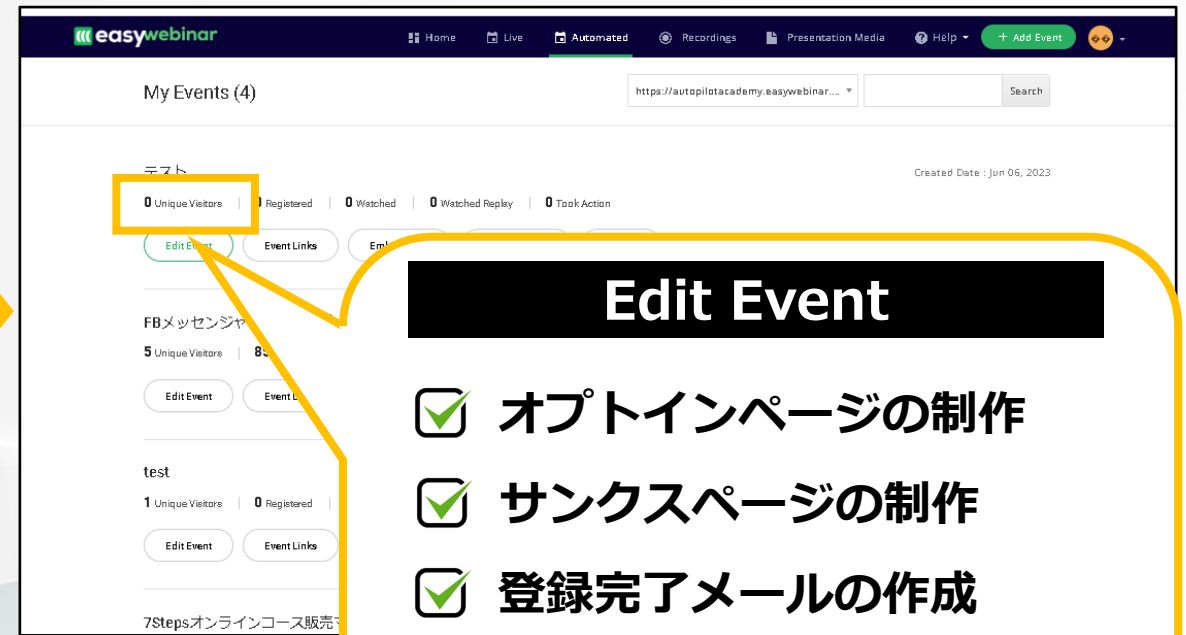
easywebinar
Home
Live
Automated
Recordings
Presentation Media
Help
+ Add Event

My Events (4)
https://autopilotacademy.easywebinar....
Search

テスト
Created Date : Jun 06, 2023
0 Unique Visitors | 0 Registered | 0 Watched | 0 Watched Replay | 0 Took Action
Edit Event
Event Links
Emb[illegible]

FBメッセンジャ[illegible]
5 Unique Visitors | 8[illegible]
Edit Event
Event L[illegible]

test
1 Unique Visitors | 0 Registered
Edit Event
Event Links

7Stepsオンラインコース販売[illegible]

Edit Event
オプトインページの制作
サンクスページの制作
登録完了メールの作成